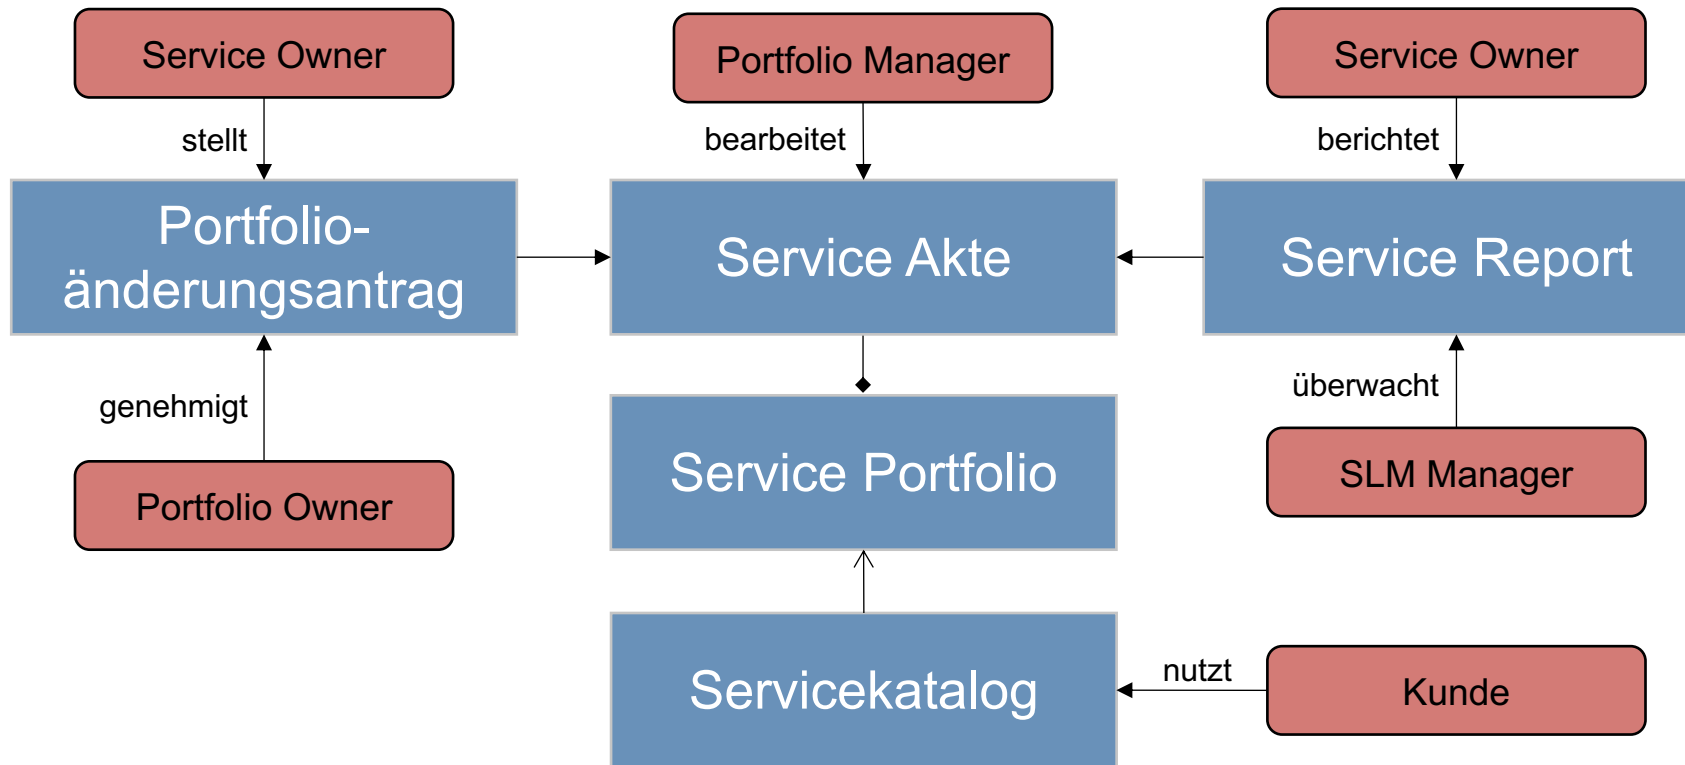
Service Owner

stellt

Portfolio Manager

bearbeitet

Service Owner

berichtet

Portfolio-
änderungsantrag

Service Akte

Service Report

genehmigt

Portfolio Owner

Service Portfolio

überwacht

SLM Manager

Servicekatalog

nutzt

Kunde